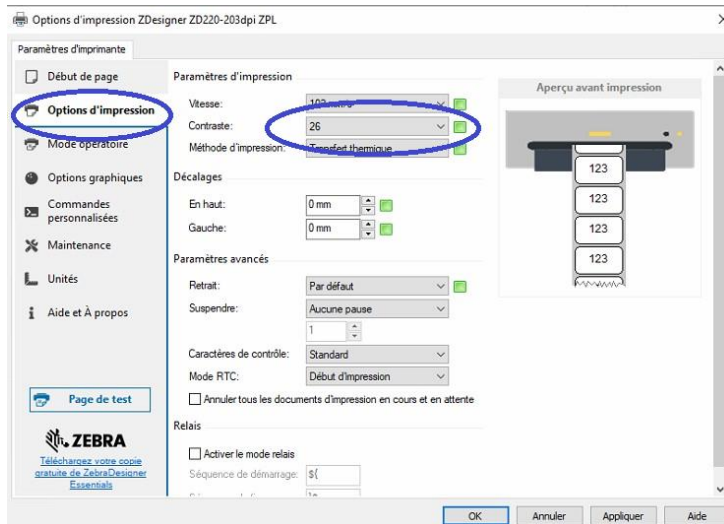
Options d'impression ZDesigner ZD220-203dpi ZPL

Paramètres d'imprimante

Début de page
Options d'impression
Mode opératoire
Options graphiques
Commandes personnalisées
Maintenance
Unités
Aide et À propos

Page de test

ZEBRA
Téléchargez votre copie gratuite de ZebraDesigner Essentials

Paramètres d'impression
Vitesse: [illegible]
Contraste: 26
Méthode d'impression: Transfert thermique

Décalages
En haut: 0 mm
Gauche: 0 mm

Paramètres avancés
Retrait: Par défaut
Suspendre: Aucune pause
1
Caractères de contrôle: Standard
Mode RTC: Début d'impression
Annuler tous les documents d'impression en cours et en attente

Relais
Activer le mode relais
Séquence de démarrage: $(
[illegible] 1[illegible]

Aperçu avant impression
123
123
123
123

OK Annuler Appliquer Aide